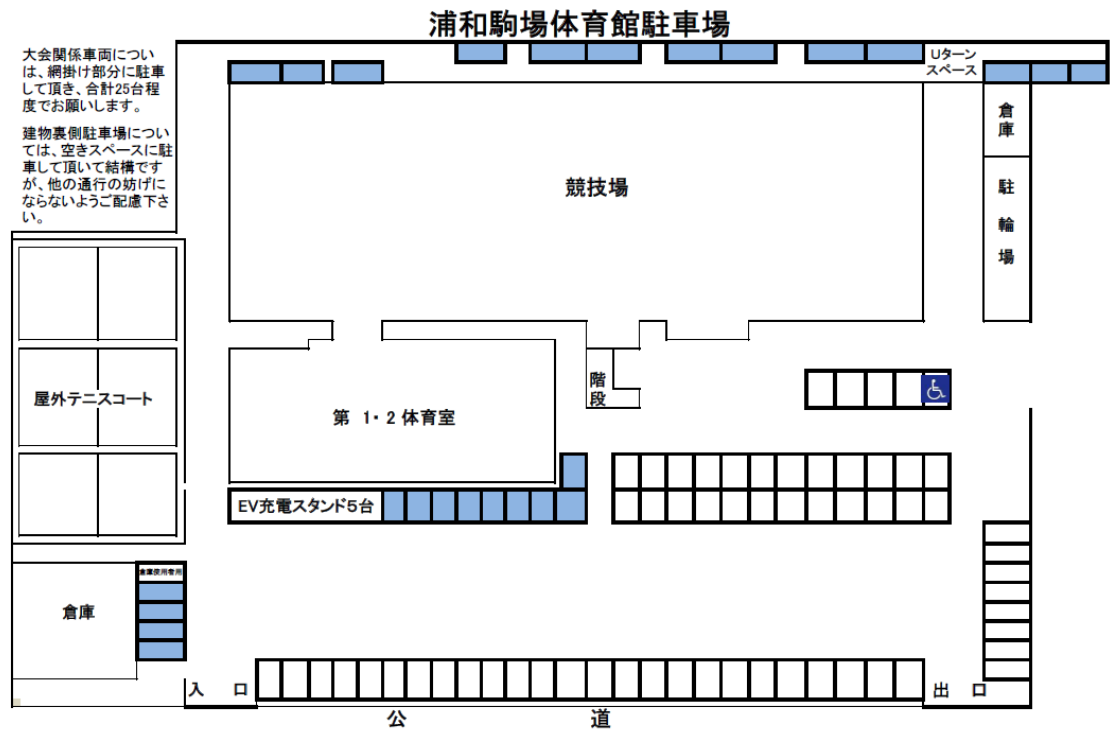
浦和駒場体育館駐車場

大会関係車両については、網掛け部分に駐車して頂き、合計25台程度でお願いします。

建物裏側駐車場については、空きスペースに駐車して頂いて結構ですが、他の通行の妨げにならないようご配慮下さい。

Uターンスペース

倉庫

駐輪場

競技場

屋外テニスコート

第 1・2 体育室

階段

EV充電スタンド5台

倉庫使用者用

倉庫

入 口

出 口

公 道